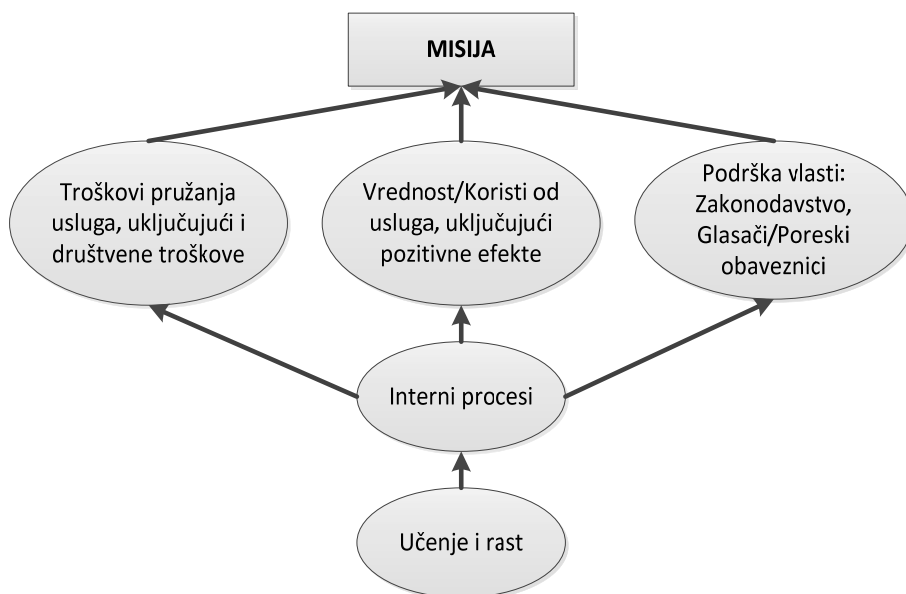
MISIJA

Troškovi pružanja usluga, uključujući i društvene troškove

Vrednost/Koristi od usluga, uključujući pozitivne efekte

Podrška vlasti: Zakonodavstvo, Glasači/Poreski obaveznici

Interni procesi

Učenje i rast